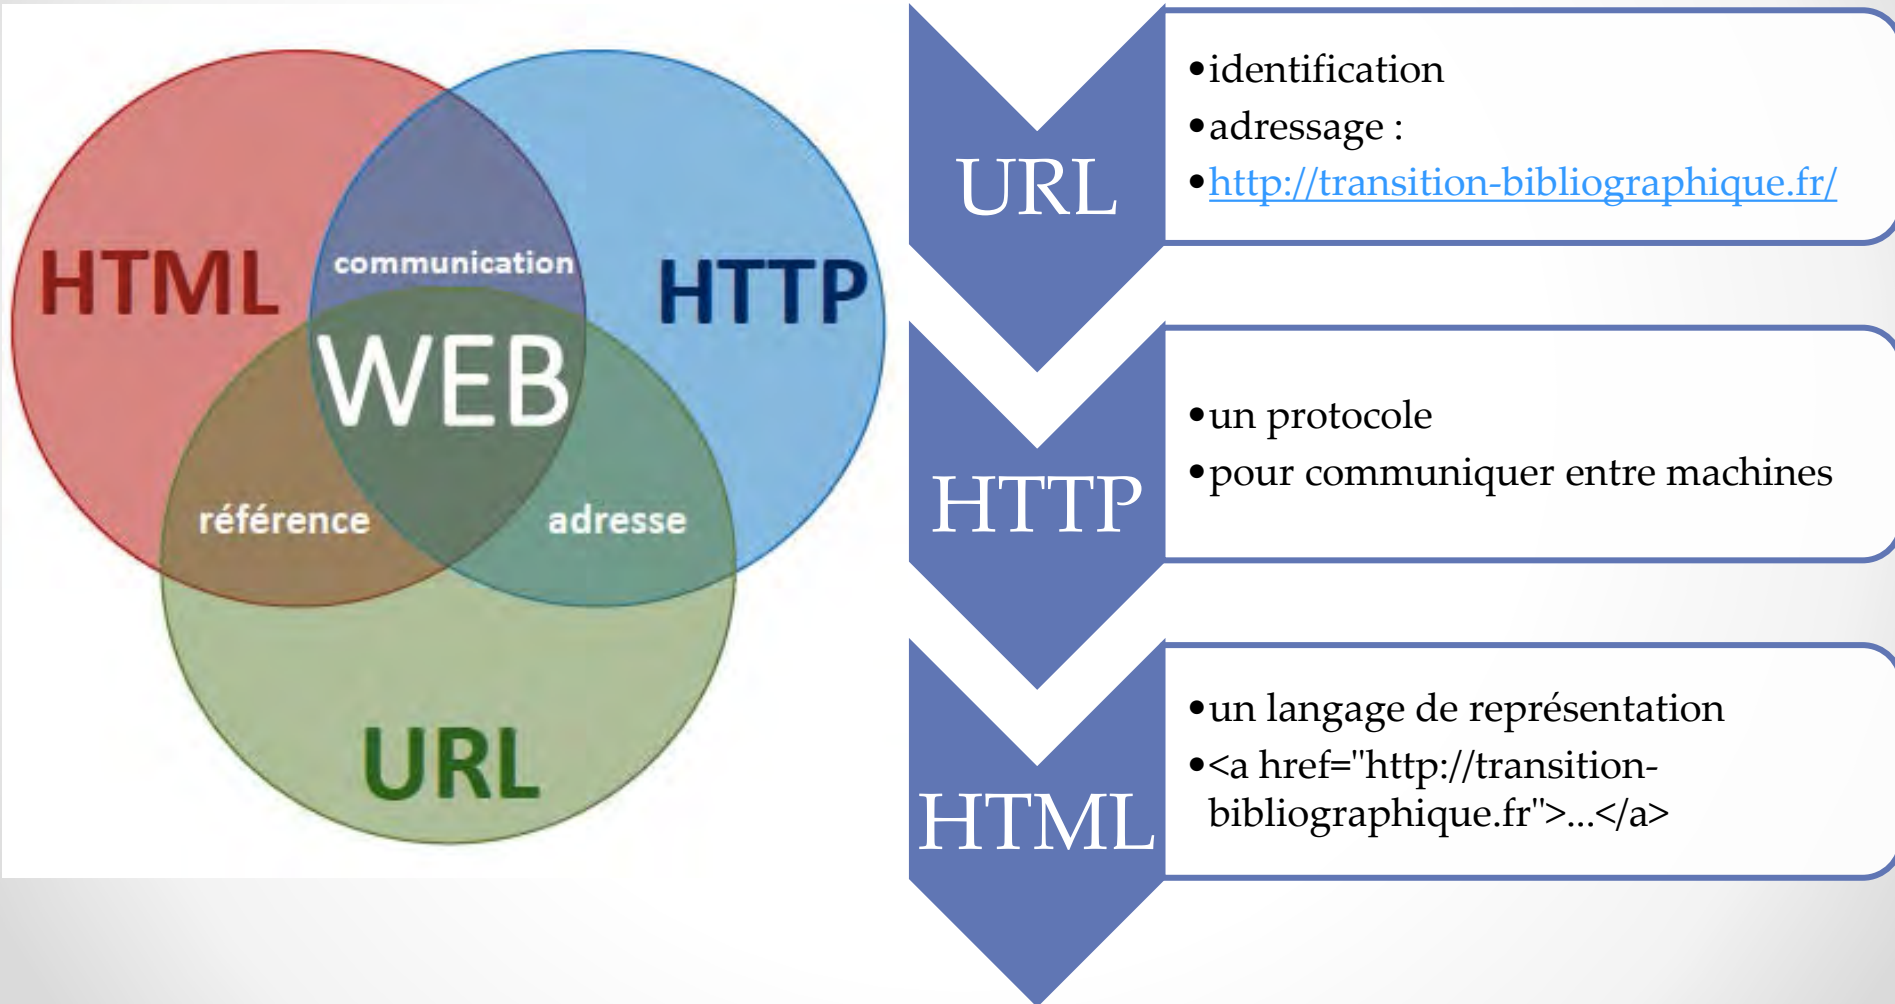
HTML
communication
HTTP
WEB
référence
adresse
URL

URL
• identification
• adressage :
• http://transition-bibliographique.fr/

HTTP
• un protocole
• pour communiquer entre machines

HTML
• un langage de représentation
• <a href="http://transition-bibliographique.fr">...</a>